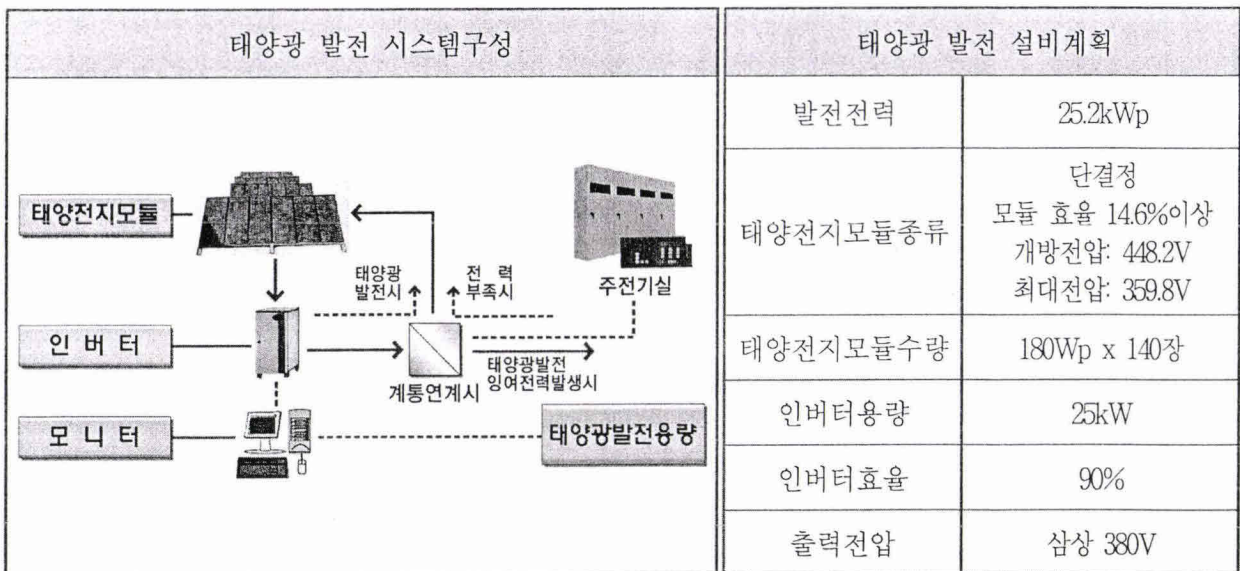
태양광 발전 시스템구성

태양전지모듈

태양광 발전시

전 력 부족시

주전기실

인 버 터

태양광발전 잉여전력발생시

계통연계시

모 니 터

태양광발전용량

태양광 발전 설비계획

| | |
|---|---|
| 발전전력 | 25.2kWp |
| 태양전지모듈종류 | 단결정 모듈 효율 14.6%이상 개방전압: 448.2V 최대전압: 359.8V |
| 태양전지모듈수량 | 180Wp x 140장 |
| 인버터용량 | 25kW |
| 인버터효율 | 90% |
| 출력전압 | 삼상 380V |